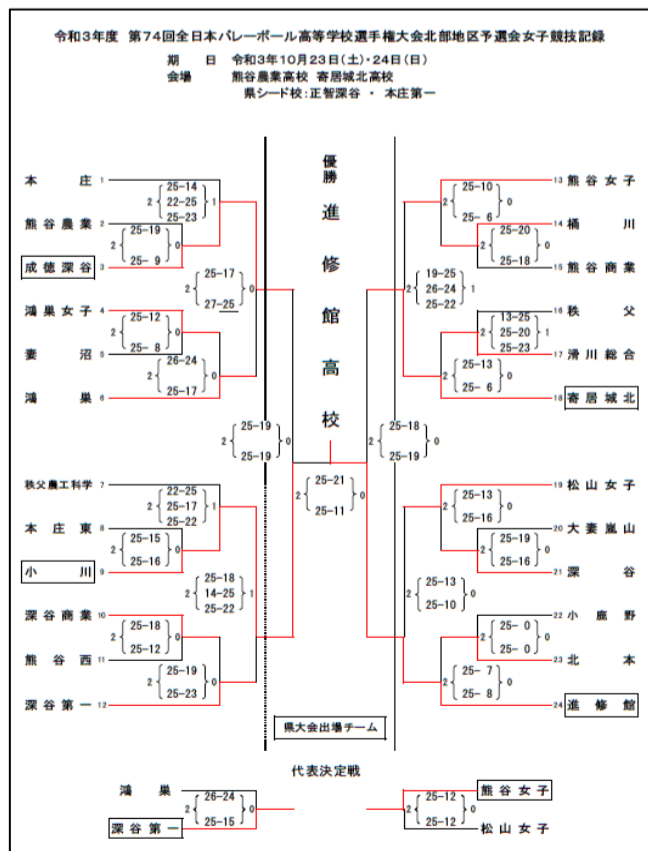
令和３年度　第７４回全日本バレーボール高等学校選手権大会北部地区予選会女子競技記録

期　　日　令和３年１０月２３日（土）・２４日（日）
会場　　熊谷農業高校 寄居城北高校
県シード校：正智深谷 ・ 本庄第一

優勝
進修館高校

本庄 1
熊谷農業 2
成徳深谷 3
鴻巣女子 4
妻沼 5
鴻巣 6
秩父農工科学 7
本庄東 8
小川 9
深谷商業 10
熊谷西 11
深谷第一 12

2 {25-14 22-25 25-23} 1
2 {25-19 25-9} 0
2 {25-17 27-25} 0
2 {25-12 25-8} 0
2 {26-24 25-17} 0
2 {25-19 25-19} 0
2 {22-25 25-17 25-22} 1
2 {25-15 25-16} 0
2 {25-18 14-25 25-22} 1
2 {25-18 25-12} 0
2 {25-19 25-23} 0
2 {25-21 25-11} 0

13 熊谷女子
14 桶川
15 熊谷商業
16 秩父
17 滑川総合
18 寄居城北
19 松山女子
20 大妻嵐山
21 深谷
22 小鹿野
23 北本
24 進修館

2 {25-10 25-6} 0
2 {25-20 25-18} 0
2 {19-25 26-24 25-22} 1
2 {13-25 25-20 25-23} 1
2 {25-13 25-6} 0
2 {25-18 25-19} 0
2 {25-13 25-16} 0
2 {25-19 25-16} 0
2 {25-13 25-10} 0
2 {25-0 25-0} 0
2 {25-7 25-8} 0

県大会出場チーム

代表決定戦
鴻巣
深谷第一
2 {26-24 25-15} 0
熊谷女子
松山女子
2 {25-12 25-12} 0